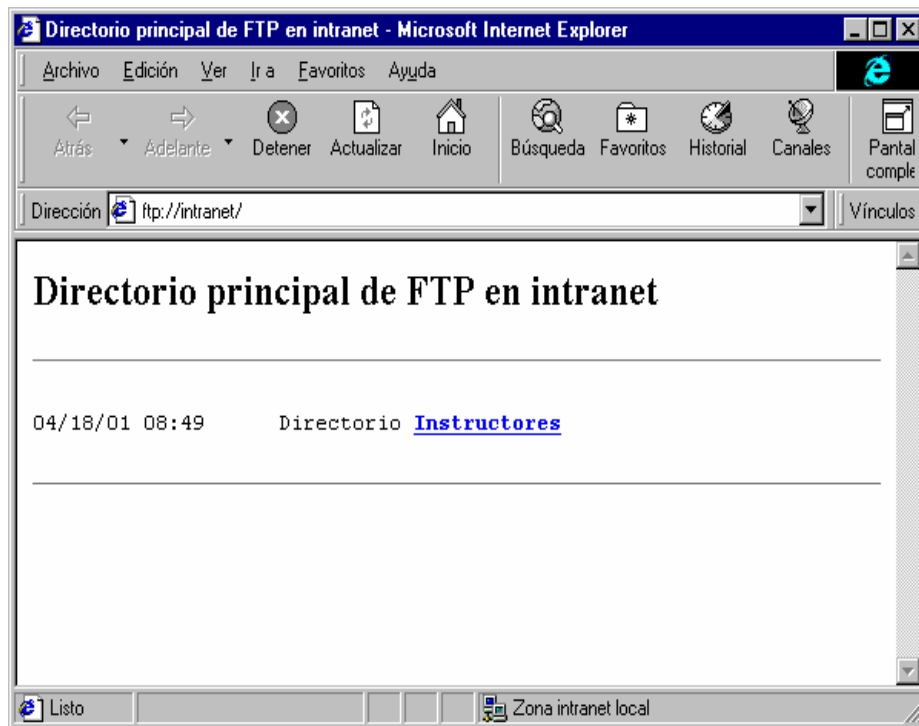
Directorio principal de FTP en intranet - Microsoft Internet Explorer

Archivo Edición Ver Ir a Favoritos Ayuda

Atrás Adelante Detener Actualizar Inicio Búsqueda Favoritos Historial Canales Pantal comple

Dirección ftp://intranet/ Vínculos

Directorio principal de FTP en intranet

04/18/01 08:49 Directorio Instructores

Listo Zona intranet local